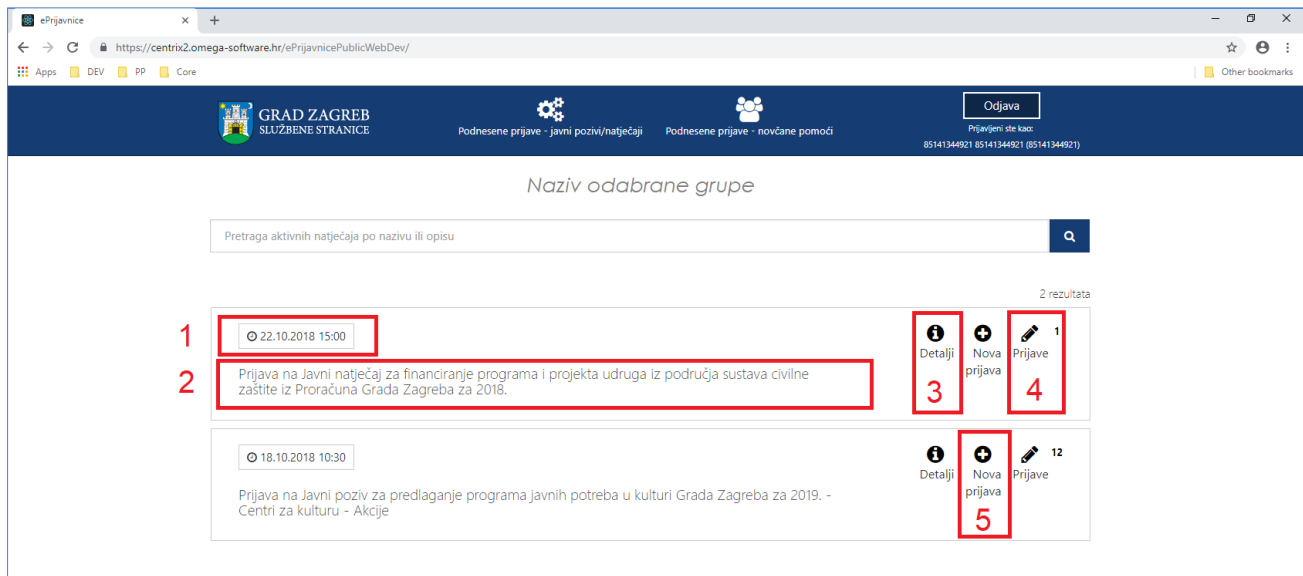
ePrijavnice ×
https://centrix2.omega-software.hr/ePrijavnicePublicWebDev/
Apps DEV PP Core
Other bookmarks

GRAD ZAGREB
SLUŽBENE STRANICE

Podnesene prijave - javni pozivi/natječaji
Podnesene prijave - novčane pomoći

Odjava
Prijavljeni ste kao:
85141344921 85141344921 (85141344921)

Naziv odabrane grupe

Pretraga aktivnih natječaja po nazivu ili opisu

2 rezultata

1
22.10.2018 15:00
2
Prijava na Javni natječaj za financiranje programa i projekta udruga iz područja sustava civilne zaštite iz Proračuna Grada Zagreba za 2018.

Detalji
3
Nova prijava
1
Prijave
4

18.10.2018 10:30
Prijava na Javni poziv za predlaganje programa javnih potreba u kulturi Grada Zagreba za 2019. - Centri za kulturu - Akcije

Detalji
Nova prijava
5
12
Prijave